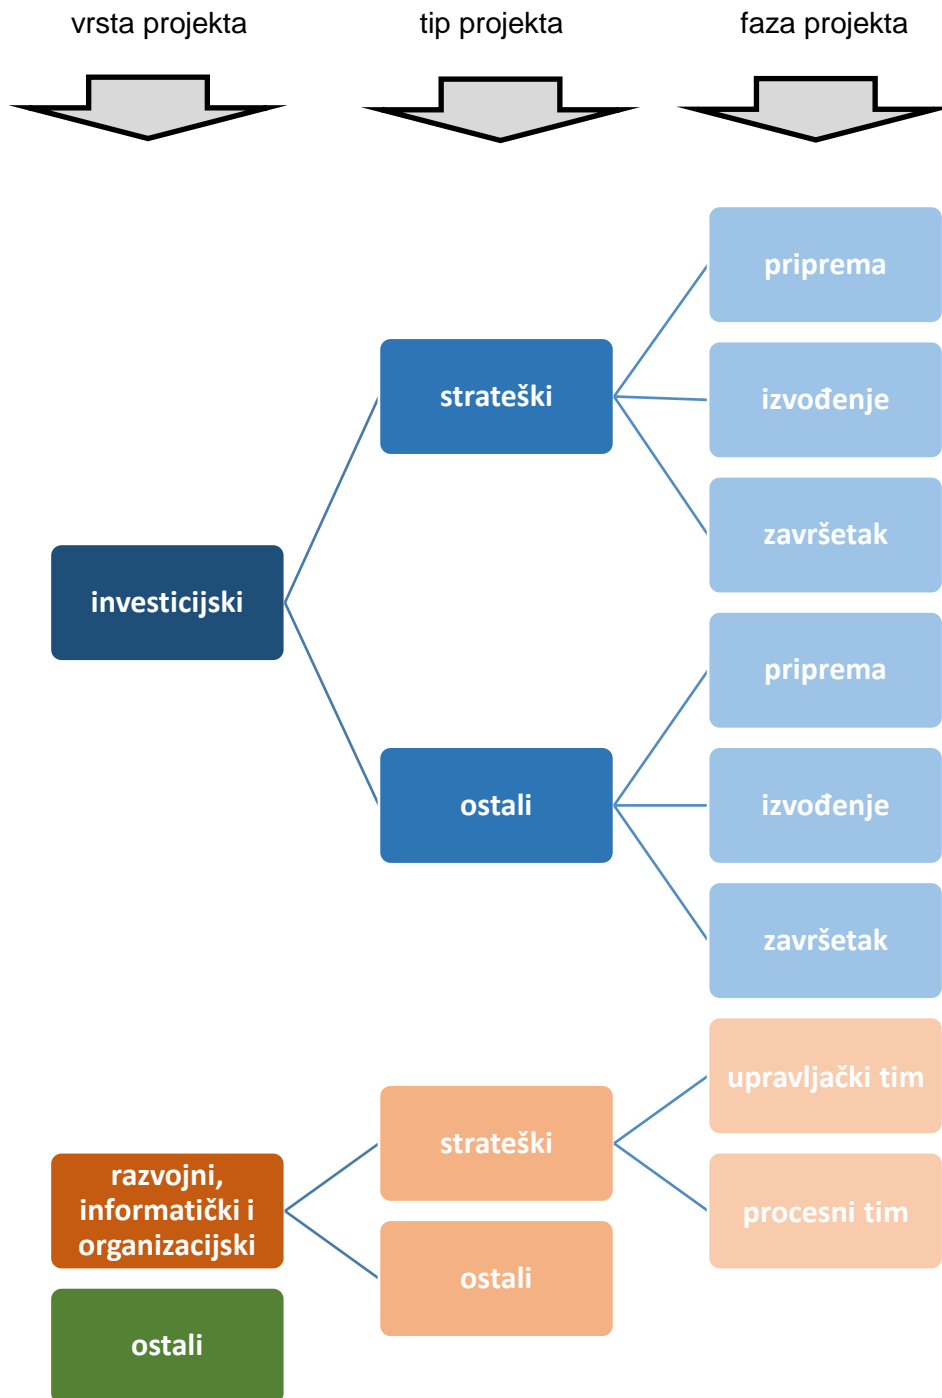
vrsta projekta

tip projekta

faza projekta

priprema

strateški

izvođenje

završetak

investicijski

priprema

ostali

izvođenje

završetak

upravljački tim

strateški

razvojni, informatički i organizacijski

procesni tim

ostali

ostali